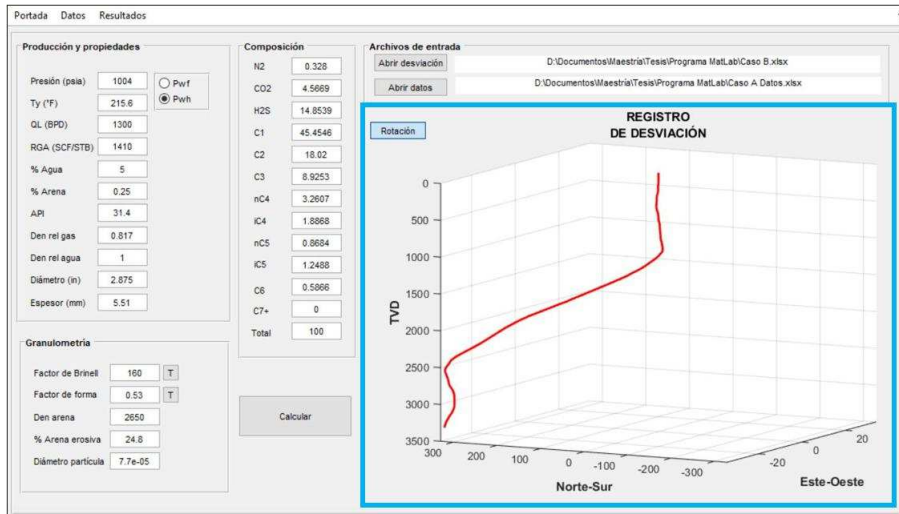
Portada Datos Resultados

Producción y propiedades

Presión (psia) 1004
Pwf
Pwh
Ty (°F) 215.6
QL (BPD) 1300
RGA (SCF/STB) 1410
% Agua 5
% Arena 0.25
API 31.4
Den rel gas 0.817
Den rel agua 1
Diámetro (in) 2.875
Espesor (mm) 5.51

Granulometría

Factor de Brinell 160 T
Factor de forma 0.53 T
Den arena 2650
% Arena erosiva 24.8
Diámetro partícula 7.7e-05

Composición

| | |
|---|---|
| N2 | 0.328 |
| CO2 | 4.5669 |
| H2S | 14.8539 |
| C1 | 45.4546 |
| C2 | 18.02 |
| C3 | 8.9253 |
| nC4 | 3.2607 |
| iC4 | 1.8868 |
| nC5 | 0.8684 |
| iC5 | 1.2488 |
| C6 | 0.5866 |
| C7+ | 0 |
| Total | 100 |

Calcular

Archivos de entrada

Abrir desviación D:\Documentos\Maestría\Tesis\Programa MatLab\Caso B.xlsx
Abrir datos D:\Documentos\Maestría\Tesis\Programa MatLab\Caso A Datos.xlsx

Rotación

REGISTRO
DE DESVIACIÓN

TVD
0
500
1000
1500
2000
2500
3000
3500

Norte-Sur
300 200 100 0 -100 -200 -300

Este-Oeste
-20 0 20